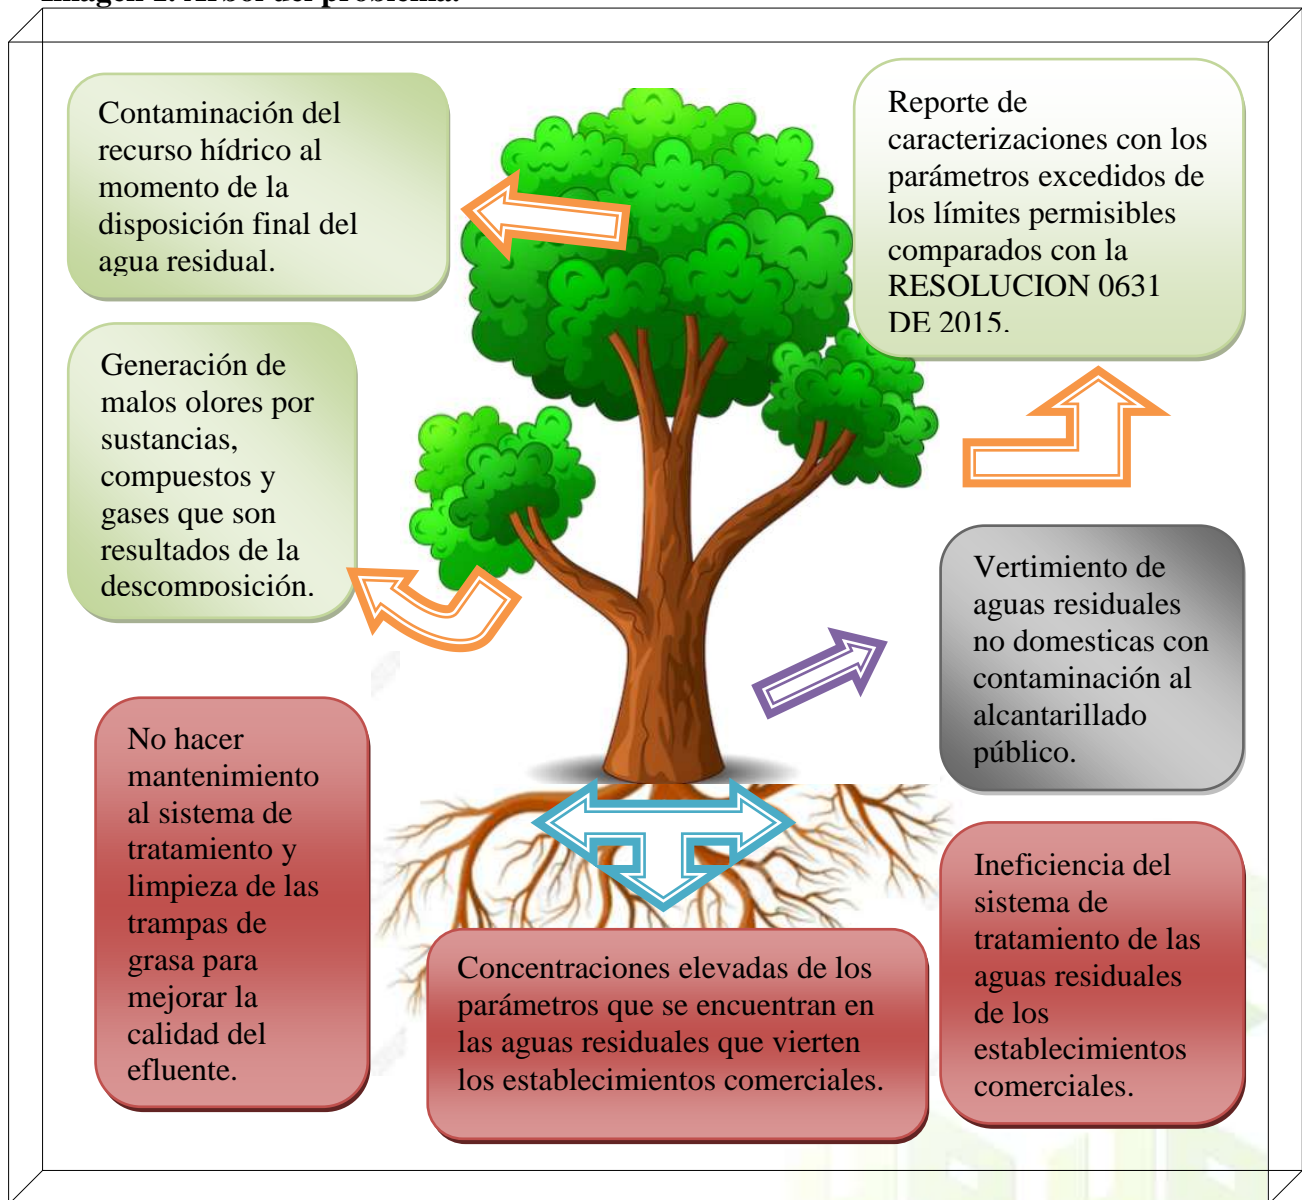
Imagen 1. Árbol del problema.

Contaminación del recurso hídrico al momento de la disposición final del agua residual.

Reporte de caracterizaciones con los parámetros excedidos de los límites permisibles comparados con la RESOLUCION 0631 DE 2015.

Generación de malos olores por sustancias, compuestos y gases que son resultados de la descomposición.

Vertimiento de aguas residuales no domesticas con contaminación al alcantarillado público.

No hacer mantenimiento al sistema de tratamiento y limpieza de las trampas de grasa para mejorar la calidad del efluente.

Ineficiencia del sistema de tratamiento de las aguas residuales de los establecimientos comerciales.

Concentraciones elevadas de los parámetros que se encuentran en las aguas residuales que vierten los establecimientos comerciales.